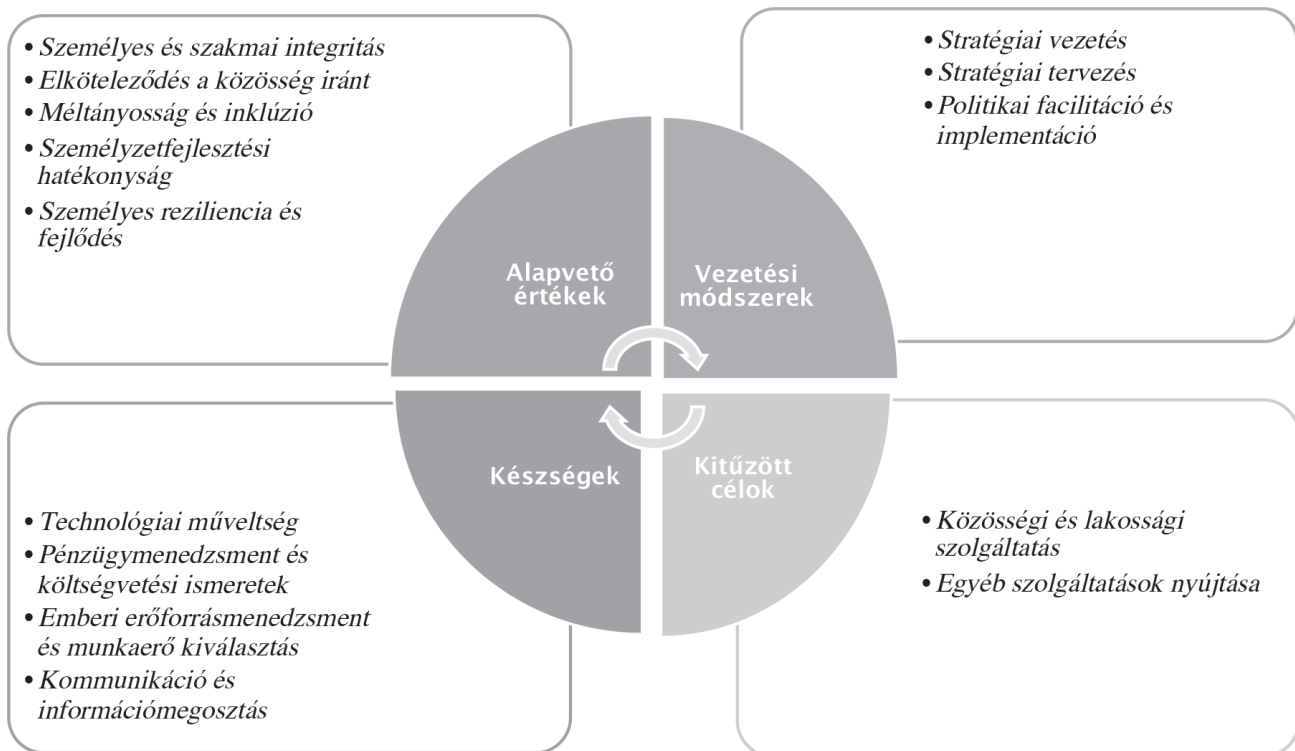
• Személyes és szakmai integritás
• Elköteleződés a közösség iránt
• Méltányosság és inklúzió
• Személyzetfejlesztési hatékonyság
• Személyes reziliencia és fejlődés

• Stratégiai vezetés
• Stratégiai tervezés
• Politikai facilitáció és implementáció

Alapvető értékek

Vezetési módszerek

Készségek

Kitűzött célok

• Technológiai műveltség
• Pénzügymenedzsment és költségvetési ismeretek
• Emberi erőforrásmenedzsment és munkaerő kiválasztás
• Kommunikáció és információmegosztás

• Közösségi és lakossági szolgáltatás
• Egyéb szolgáltatások nyújtása